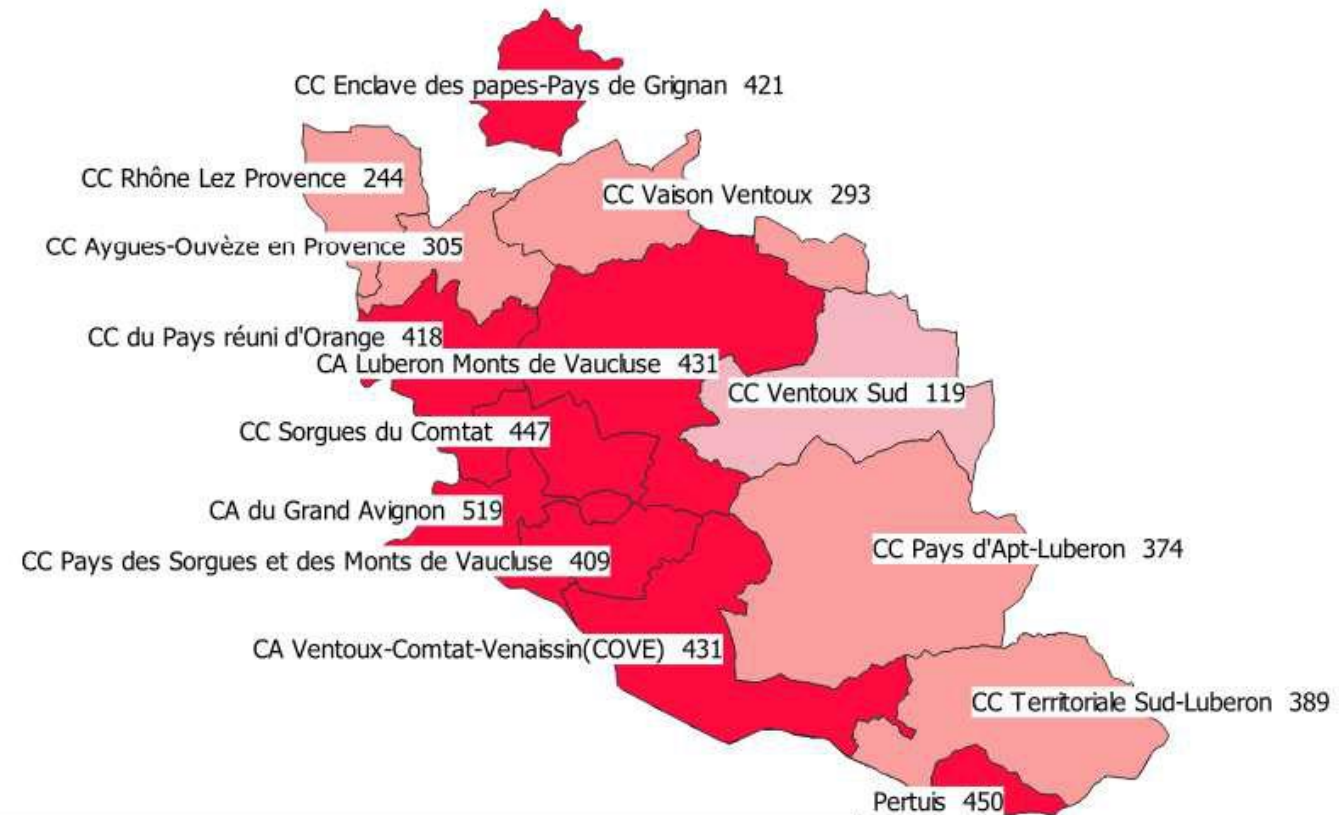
CC Enclave des papes-Pays de Grignan 421

CC Rhône Lez Provence 244

CC Vaison Ventoux 293

CC Aygues-Ouvèze en Provence 305

CC du Pays réuni d'Orange 418

CA Luberon Monts de Vaucluse 431

CC Ventoux Sud 119

CC Sorgues du Comtat 447

CA du Grand Avignon 519

CC Pays des Sorgues et des Monts de Vaucluse 409

CC Pays d'Apt-Luberon 374

CA Ventoux-Comtat-Venaissin(COVE) 431

CC Territoriale Sud-Luberon 389

Pertuis 450